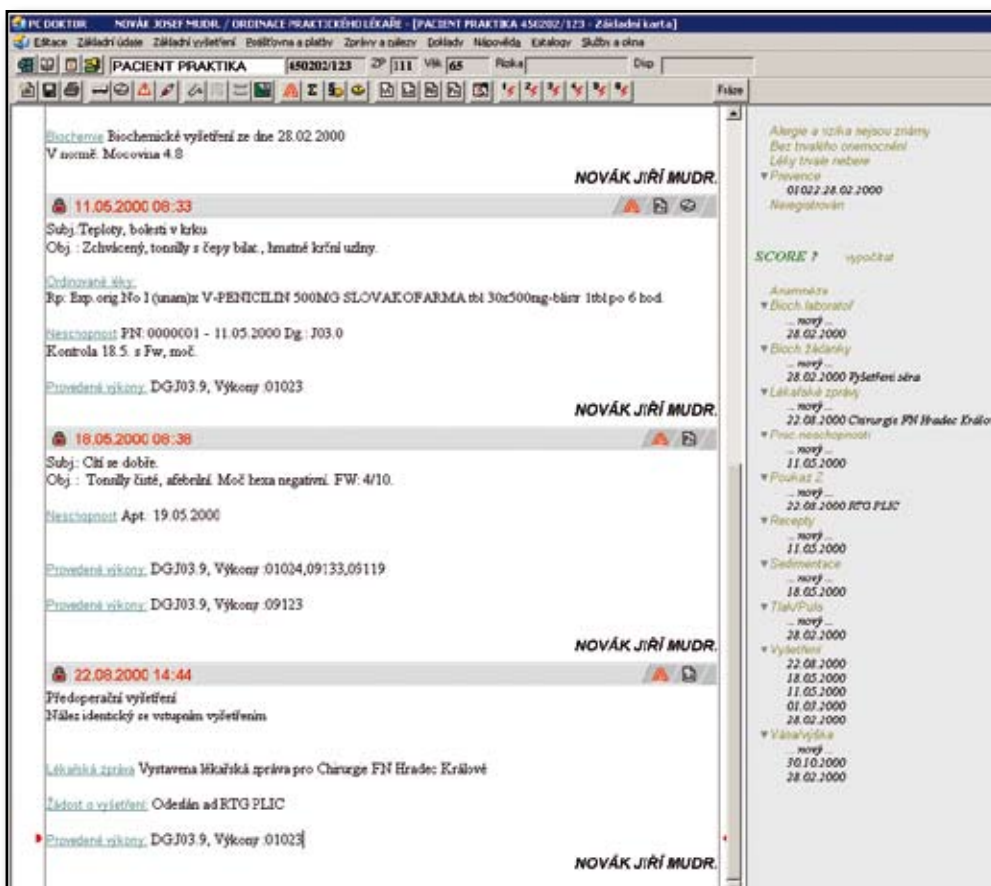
PC DOKTOR NOVÁK JOSEF MUDR. / ORDINACE PRAKTICKÉHO LÉKAŘE - [PACIENT PRAKTIKA 450202/123 - Základní karta]

Editace Základní údaje Základní vyšetření Bodtovna a platby Zprávy a žádosti Doklady Nápověda Katalogy Služby a okna

PACIENT PRAKTIKA 450202/123 ZP 111 Věk 65 Riziko Disp

Fráze

Biochemie Biochemické vyšetření ze dne 28.02.2000
V normě: Mocovina 4.8

NOVÁK JIŘÍ MUDR.

11.05.2000 08:33

Subj.:Teploty, bolesti v krku
Obj. : Zchvácený, tonsilly s čepy bilat., hmatné krční uzliny.

Ordinované léky:
Rp: Exp. orig No I (unam)x V-PENICILIN 500MG SLOVAKOFARMA tbl 30x500mg-blistr 1tbl po 6 hod.

Neschopnost PN: 0000001 - 11.05.2000 Dg.: J03.0
Kontrola 18.5. s Fw, moč.

Provedené výkony: DGJ03.9, Výkony :01023

NOVÁK JIŘÍ MUDR.

18.05.2000 08:38

Subj.: Cítí se dobře.
Obj. : Tonsilly čisté, afebrilní. Moč hexa negativní. FW: 4/10.

Neschopnost Apt. 19.05.2000

Provedené výkony: DGJ03.9, Výkony :01024,09133,05119

Provedené výkony: DGJ03.9, Výkony :09123

NOVÁK JIŘÍ MUDR.

22.08.2000 14:44

Předoperační vyšetření
Nález identický se vstupním vyšetřením

Lékařská zpráva Vystavena lékařská zpráva pro Chirurgie FN Hradec Králové

Žádost o vyšetření: Odeslán ad RTG PLIC

Provedené výkony: DGJ03.9, Výkony :01023

NOVÁK JIŘÍ MUDR.

Alergie a rizika nejsou známy
Bez trvalého onemocnění
Léky trvale nebere
▾Prevence
01022 28.02.2000
Neregistrován

SCORE ? vypočítat

Anamnéza
▾Bioch laboratoř
... nový ...
28.02.2000
▾Bioch žádanky
... nový ...
28.02.2000 Vyšetření séra
▾Lékařské zprávy
... nový ...
22.08.2000 Chirurgie FN Hradec Králov
▾Prac.neschopnosti
... nový ...
11.05.2000
▾Poukaz Z
... nový ...
22.08.2000 RTG PLIC
▾Recepty
... nový ...
11.05.2000
▾Sedimentace
... nový ...
18.05.2000
▾Tlak/Puls
... nový ...
28.02.2000
▾Vyšetření
22.08.2000
18.05.2000
11.05.2000
01.05.2000
28.02.2000
▾Váha/výška
... nový ...
30.10.2000
28.02.2000